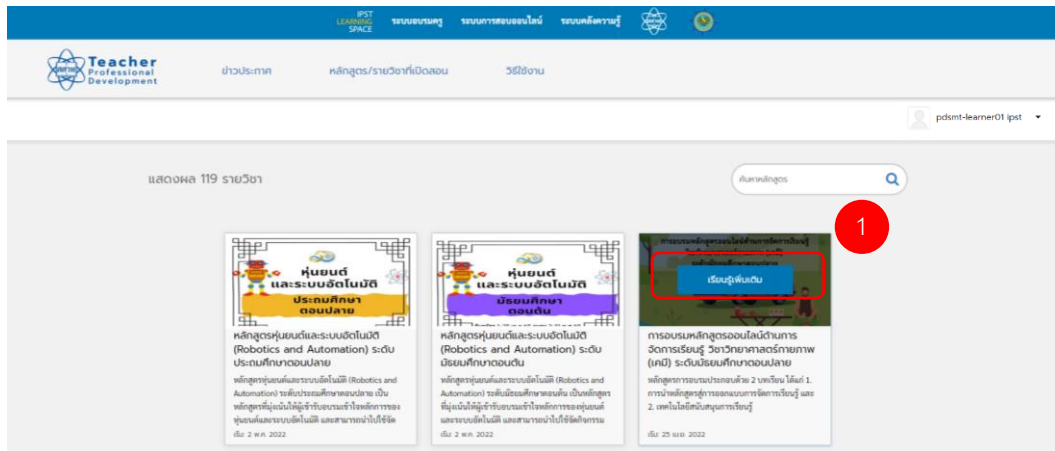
IPST LEARNING SPACE ระบบอบรมครู ระบบการสอบออนไลน์ ระบบคลังความรู้

Teacher Professional Development

ข่าวประกาศ หลักสูตร/รายวิชาที่เปิดสอน วิธีใช้งาน

pdsmt-learner01 ipst

แสดงผล 119 รายวิชา

ค้นหาหลักสูตร

1

หุ่นยนต์ และระบบอัตโนมัติ ประถมศึกษาตอนปลาย

หลักสูตรหุ่นยนต์และระบบอัตโนมัติ (Robotics and Automation) ระดับประถมศึกษาตอนปลาย

หลักสูตรหุ่นยนต์และระบบอัตโนมัติ (Robotics and Automation) ระดับประถมศึกษาตอนปลาย เป็นหลักสูตรที่มุ่งเน้นให้ผู้เข้ารับอบรมเข้าใจหลักการของหุ่นยนต์และระบบอัตโนมัติ และสามารถนำไปใช้จัด

เริ่ม 2 พ.ค. 2022

หุ่นยนต์ และระบบอัตโนมัติ มัธยมศึกษาตอนต้น

หลักสูตรหุ่นยนต์และระบบอัตโนมัติ (Robotics and Automation) ระดับมัธยมศึกษาตอนต้น

หลักสูตรหุ่นยนต์และระบบอัตโนมัติ (Robotics and Automation) ระดับมัธยมศึกษาตอนต้น เป็นหลักสูตรที่มุ่งเน้นให้ผู้เข้ารับอบรมเข้าใจหลักการของหุ่นยนต์และระบบอัตโนมัติ และสามารถนำไปใช้จัดกิจกรรม

เริ่ม 2 พ.ค. 2022

เรียนรู้เพิ่มเติม

การอบรมหลักสูตรออนไลน์ด้านการจัดการเรียนรู้ วิชาวิทยาศาสตร์กายภาพ (เคมี) ระดับมัธยมศึกษาตอนปลาย

หลักสูตรการอบรมประกอบด้วย 2 บทเรียน ได้แก่ 1. การนำหลักสูตรสู่การออกแบบการจัดการเรียนรู้ และ 2. เทคโนโลยีสนับสนุนการเรียนรู้

เริ่ม 25 เม.ย. 2022